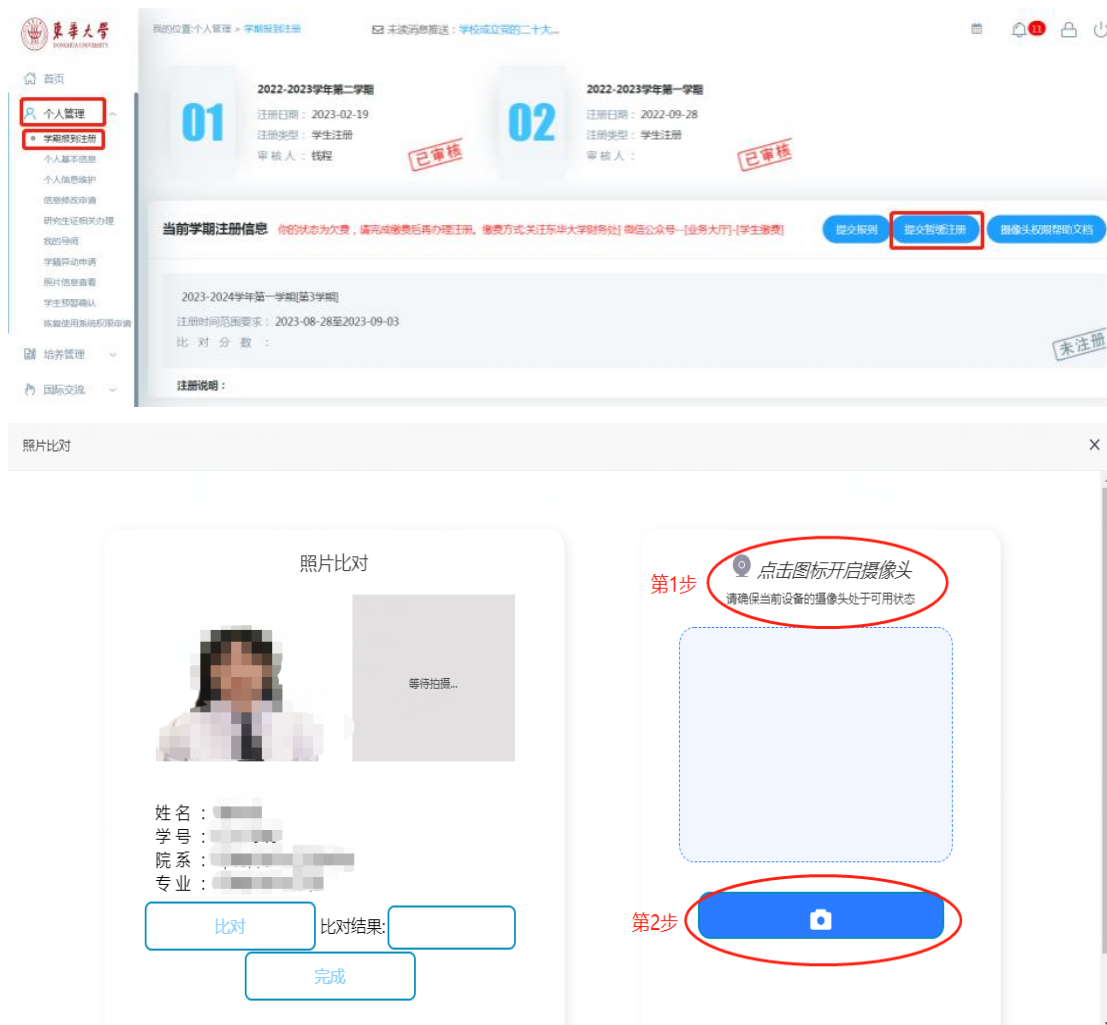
東華大學
DONGHUA UNIVERSITY

我的位置:个人管理 > 学期报到注册

未读消息推送：学校成立党的二十大...

11

首页
个人管理
学期报到注册
个人基本信息
个人信息维护
信息修改申请
研究生证相关办理
我的导师
学籍异动申请
照片信息查看
学生预警确认
恢复使用系统权限申请
培养管理
国际交流

01
2022-2023学年第二学期
注册日期： 2023-02-19
注册类型： 学生注册
审 核 人： 钱程
已审核

02
2022-2023学年第一学期
注册日期： 2022-09-28
注册类型： 学生注册
审 核 人：
已审核

当前学期注册信息 你的状态为欠费，请完成缴费后再办理注册。缴费方式:关注东华大学财务处| 微信公众号--[业务大厅]-[学生缴费]

提交报到
提交智能注册
摄像头权限帮助文档

2023-2024学年第一学期[第3学期]
注册时间范围要求： 2023-08-28至2023-09-03
比 对 分 数 ：
未注册

注册说明：

照片比对

×

照片比对

等待拍摄...

姓 名 ：
学 号 ：
院 系 ：
专 业 ：

比对
比对结果:
完成

第1步
点击图标开启摄像头
请确保当前设备的摄像头处于可用状态

第2步